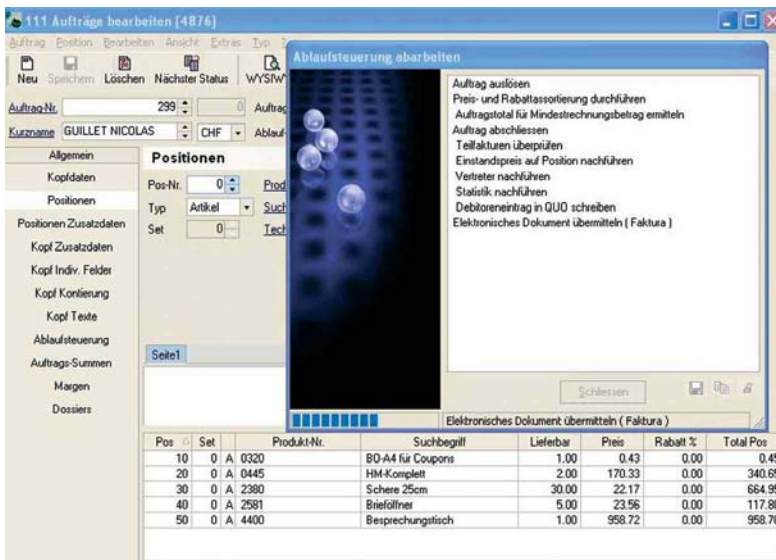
111 Aufträge bearbeiten [4876]

Auftrag Position Bearbeiten Ansicht Extras Typ

Neu Speichern Löschen Nächster Status WYSIW

Auftrag-Nr. 299 0 Auftrag

Kurzname GUILLET NICOLAS CHF Ablauf

Allgemein
Kopfdaten
Positionen
Positionen Zusatzdaten
Kopf Zusatzdaten
Kopf Indiv. Felder
Kopf Kontierung
Kopf Texte
Ablaufsteuerung
Auftrags-Summen
Margen
Dossiers

Positionen

Pos-Nr. 0 Prod
Typ Artikel Such
Set 0 Tech

Seite1

Ablaufsteuerung abarbeiten

Auftrag auslösen
Preis- und Rabattassortierung durchführen
Auftragstotal für Mindestrechnungsbetrag ermitteln
Auftrag abschliessen
Teilfakturen überprüfen
Einstandspreis auf Position nachführen
Vertreter nachführen
Statistik nachführen
Debitoreneintrag in QUO schreiben
Elektronisches Dokument übermitteln ( Faktura )

Schliessen

Elektronisches Dokument übermitteln ( Faktura )

| Pos | Set | | Produkt-Nr. | Suchbegriff | Lieferbar | Preis | Rabatt % | Total Pos |
|---|---|---|---|---|---|---|---|---|
| 10 | 0 | A | 0320 | BO-A4 für Coupons | 1.00 | 0.43 | 0.00 | 0.4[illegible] |
| 20 | 0 | A | 0445 | HM-Komplett | 2.00 | 170.33 | 0.00 | 340.6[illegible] |
| 30 | 0 | A | 2380 | Schere 25cm | 30.00 | 22.17 | 0.00 | 664.9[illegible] |
| 40 | 0 | A | 2581 | Brieföffner | 5.00 | 23.56 | 0.00 | 117.8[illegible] |
| 50 | 0 | A | 4400 | Besprechungstisch | 1.00 | 958.72 | 0.00 | 958.7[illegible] |